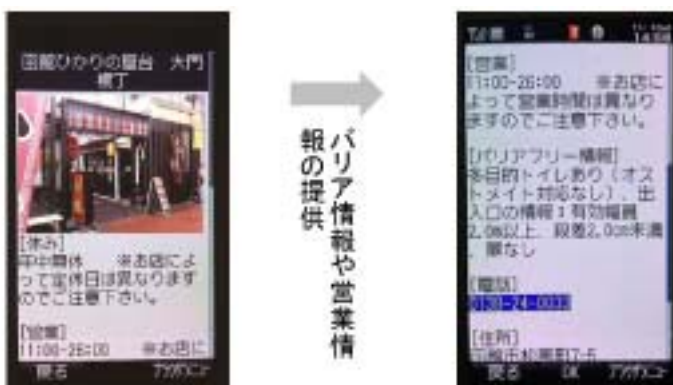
国際ひかりの屋台　大門横丁

[休み]
年中無休　　※お店によって定休日は異なりますのでご注意下さい。

[営業]
11:00~26:00　　※お店に

戻る　　アプリニュー

バリア情報や営業情報の提供

[営業]
11:00~26:00　　※お店によって営業時間は異なりますのでご注意下さい。

[バリアフリー情報]
多目的トイレあり（オストメイト対応なし）、出入口の情報1有効幅員2.0m以上、段差2.0cm未満、扉なし

[電話]
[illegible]

[住所]
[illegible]

戻る　　OK　　アプリニュー